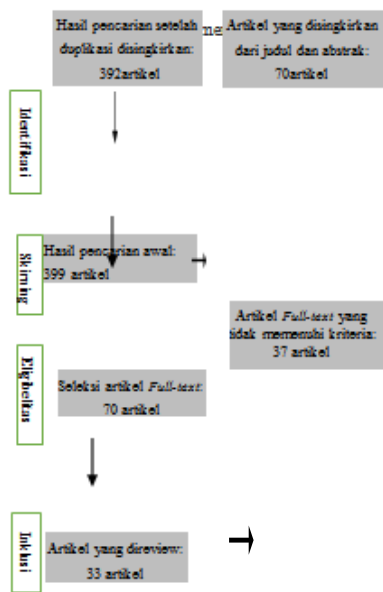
Hasil pencarian setelah duplikasi disingkirkan: 392artikel

ne

Artikel yang disingkirkan dari judul dan abstrak: 70artikel

Identifikasi

Skrining

Hasil pencarian awal: 399 artikel

Artikel *Full-text* yang tidak memenuhi kriteria: 37 artikel

Eligibelitas

Seleksi artikel *Full-text*: 70 artikel

Inklusi

Artikel yang direview: 33 artikel